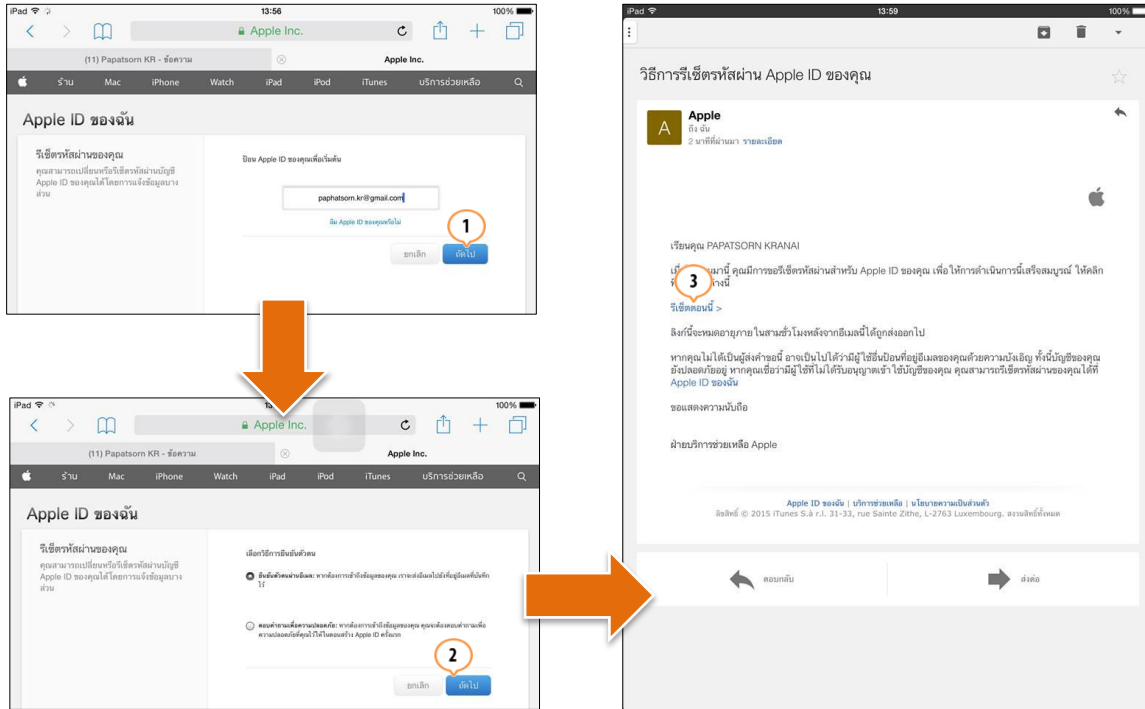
iPad 13:56 100%

Apple Inc.

(11) Papatsorn KR - ข้อความ

Apple Inc.

ร้าน Mac iPhone Watch iPad iPod iTunes บริการช่วยเหลือ

Apple ID ของฉัน

รีเซ็ตรหัสผ่านของคุณ

คุณสามารถเปลี่ยนหรือรีเซ็ตรหัสผ่านบัญชี Apple ID ของคุณได้โดยการแจ้งข้อมูลบางส่วน

ป้อน Apple ID ของคุณเพื่อเริ่มต้น

paphatsorn.kr@gmail.com

ลืม Apple ID ของคุณหรือไม่

1

ยกเลิก ถัดไป

iPad 100%

Apple Inc.

(11) Papatsorn KR - ข้อความ

Apple Inc.

ร้าน Mac iPhone Watch iPad iPod iTunes บริการช่วยเหลือ

Apple ID ของฉัน

รีเซ็ตรหัสผ่านของคุณ

คุณสามารถเปลี่ยนหรือรีเซ็ตรหัสผ่านบัญชี Apple ID ของคุณได้โดยการแจ้งข้อมูลบางส่วน

เลือกวิธีการยืนยันตัวตน

ยืนยันตัวตนผ่านอีเมล: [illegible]

ตอบคำถามเพื่อความปลอดภัย: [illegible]

2

ยกเลิก ถัดไป

iPad 13:59 100%

วิธีการรีเซ็ตรหัสผ่าน Apple ID ของคุณ

A

Apple

ถึง ฉัน

2 นาทีที่ผ่านมา รายละเอียด

เรียนคุณ PAPATSORN KRANAI

เ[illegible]มานี้ คุณมีการขอรีเซ็ตรหัสผ่านสำหรับ Apple ID ของคุณ เพื่อให้การดำเนินการนี้เสร็จสมบูรณ์ ให้คลิก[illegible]างนี้

3

รีเซ็ตตอนนี้ >

ลิงก์นี้จะหมดอายุภายในสามชั่วโมงหลังจากอีเมลนี้ได้ถูกส่งออกไป

หากคุณไม่ได้เป็นผู้ส่งคำขอนี้ อาจเป็นไปได้ว่ามีผู้ใช้อื่นป้อนที่อยู่อีเมลของคุณด้วยความบังเอิญ ทั้งนี้บัญชีของคุณยังปลอดภัยอยู่ หากคุณเชื่อว่ามีผู้ใช้ที่ไม่ได้รับอนุญาตเข้าใช้บัญชีของคุณ คุณสามารถรีเซ็ตรหัสผ่านของคุณได้ที่ Apple ID ของฉัน

ขอแสดงความนับถือ

ฝ่ายบริการช่วยเหลือ Apple

Apple ID ของฉัน | บริการช่วยเหลือ | นโยบายความเป็นส่วนตัว

ลิขสิทธิ์ © 2015 iTunes S.à r.l. 31-33, rue Sainte Zithe, L-2763 Luxembourg. สงวนลิขสิทธิ์ทั้งหมด

ตอบกลับ

ส่งต่อ